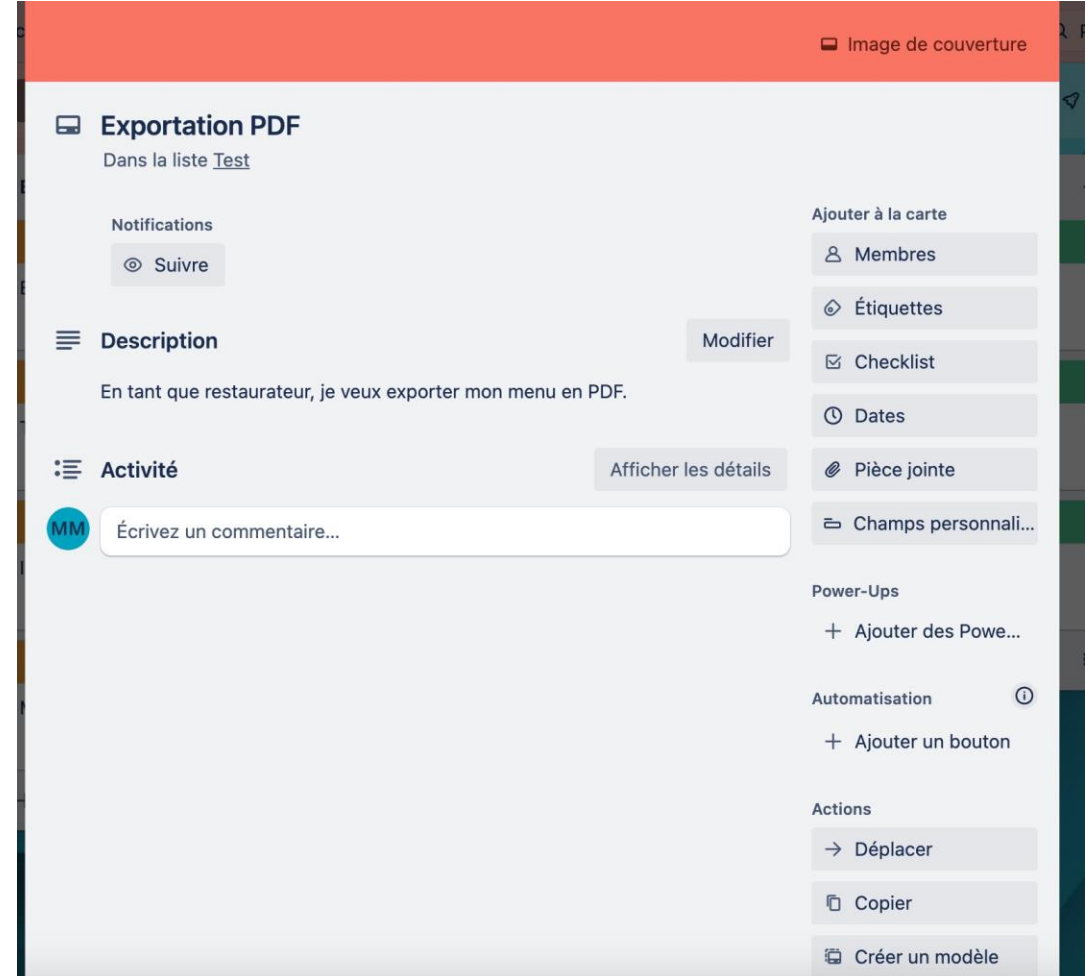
Image de couverture

Exportation PDF
Dans la liste Test

Notifications
Suivre

Description
Modifier

En tant que restaurateur, je veux exporter mon menu en PDF.

Activité
Afficher les détails

MM
Écrivez un commentaire...

Ajouter à la carte
Membres
Étiquettes
Checklist
Dates
Pièce jointe
Champs personnali...

Power-Ups
+ Ajouter des Powe...

Automatisation
+ Ajouter un bouton

Actions
→ Déplacer
Copier
Créer un modèle